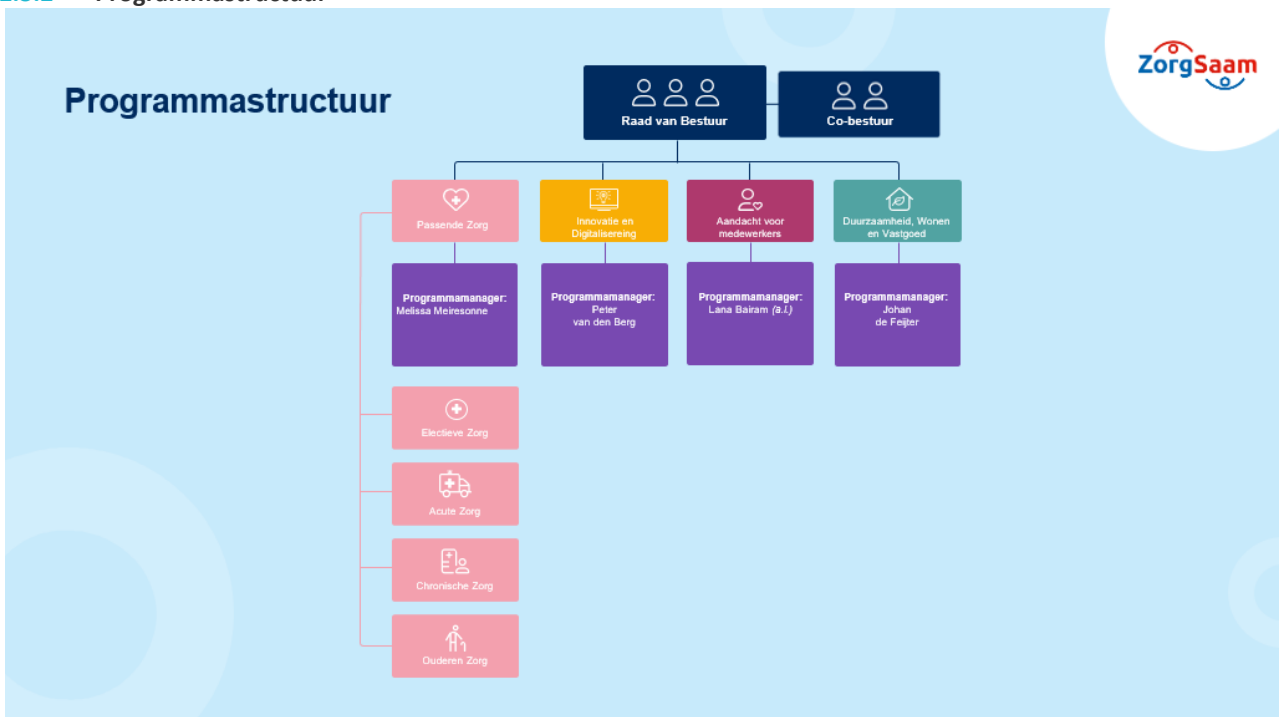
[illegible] Programmastructuur

Programmastructuur

ZorgSaam

Raad van Bestuur

Co-bestuur

Passende Zorg

Innovatie en Digitalisereing

Aandacht voor medewerkers

Duurzaamheid, Wonen en Vastgoed

Programmamanager: Melissa Meiresonne

Programmamanager: Peter van den Berg

Programmamanager: Lana Bairam (a.i.)

Programmamanager: Johan de Feijter

Electieve Zorg

Acute Zorg

Chronische Zorg

Ouderen Zorg